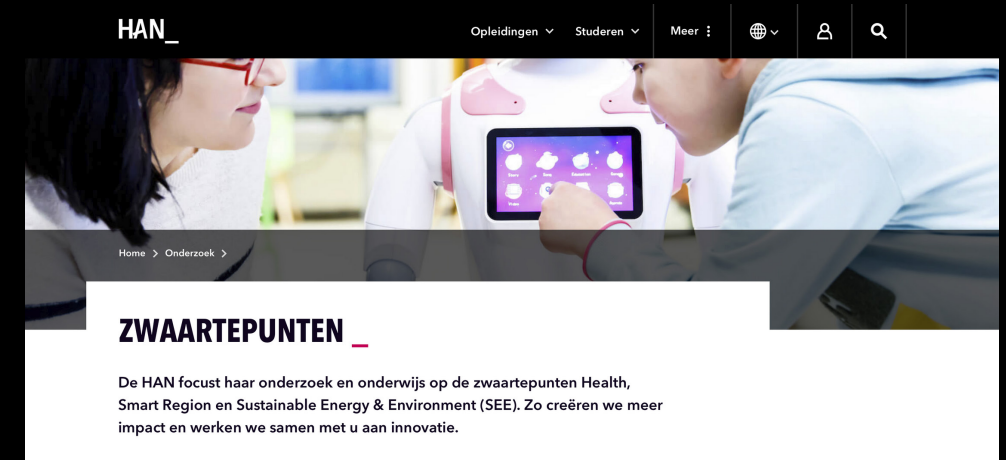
HAN_

Opleidingen Studeren Meer

Home > Onderzoek >

ZWAARTEPUNTEN _

De HAN focust haar onderzoek en onderwijs op de zwaartepunten Health, Smart Region en Sustainable Energy & Environment (SEE). Zo creëren we meer impact en werken we samen met u aan innovatie.